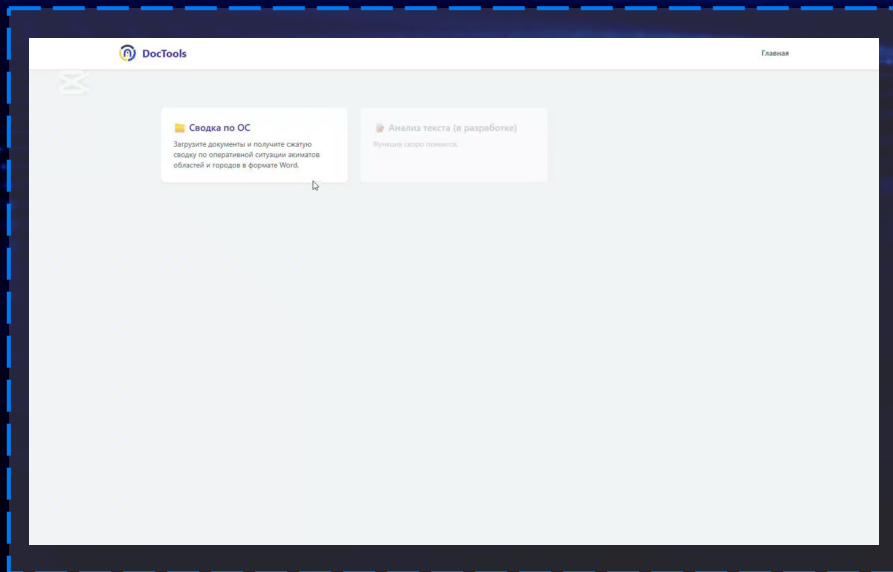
DocTools

Главная

Сводка по ОС

Загрузите документы и получите сжатую сводку по оперативной ситуации акиматов областей и городов в формате Word.

Анализ текста (в разработке)

Функция скоро появится.